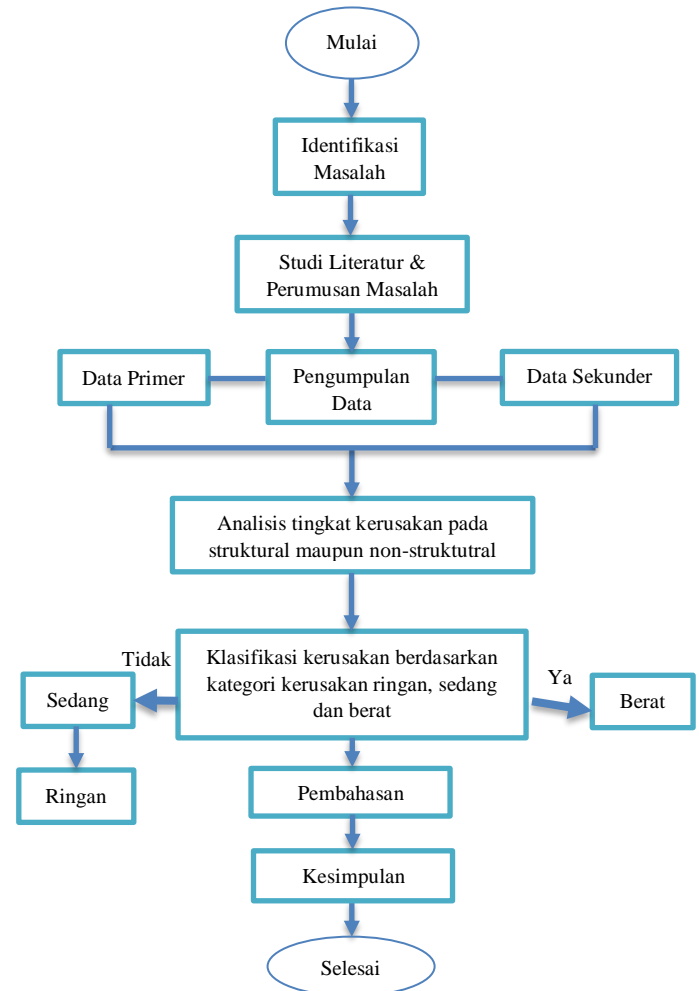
Mulai

Identifikasi Masalah

Studi Literatur & Perumusan Masalah

Data Primer

Pengumpulan Data

Data Sekunder

Analisis tingkat kerusakan pada struktural maupun non-struktutral

Tidak

Klasifikasi kerusakan berdasarkan kategori kerusakan ringan, sedang dan berat

Ya

Sedang

Berat

Ringan

Pembahasan

Kesimpulan

Selesai